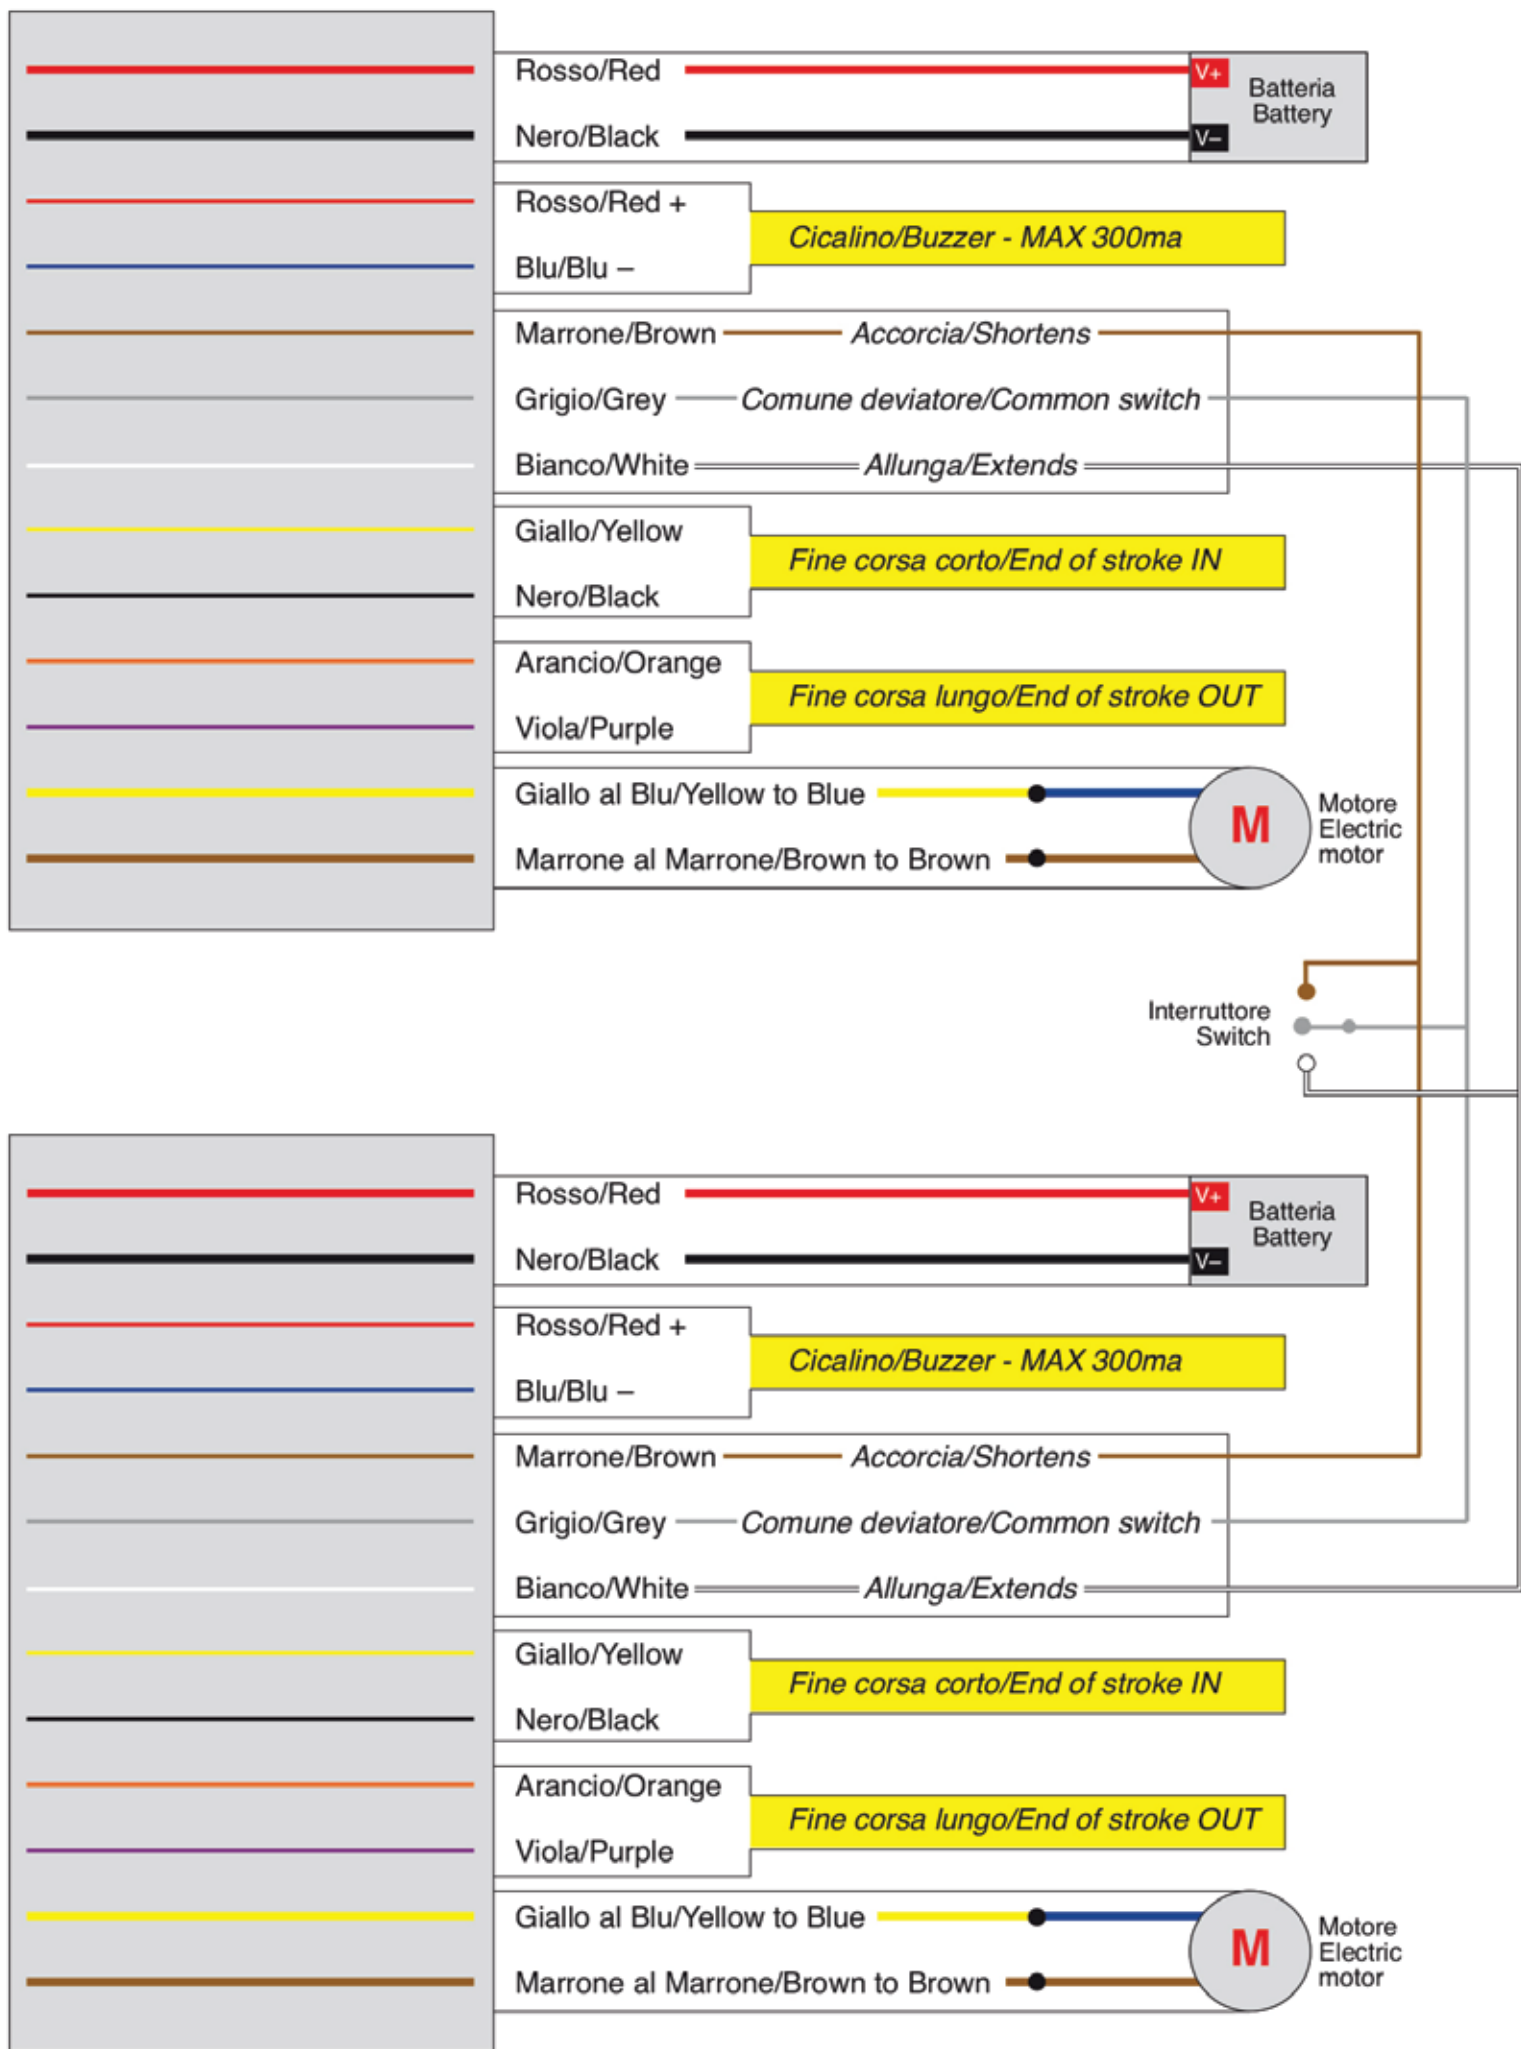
Rosso/Red
Nero/Black
V+
V–
Batteria
Battery

Rosso/Red +
Blu/Blu –
Cicalino/Buzzer - MAX 300ma

Marrone/Brown Accorcia/Shortens
Grigio/Grey Comune deviatore/Common switch
Bianco/White Allunga/Extends

Giallo/Yellow
Nero/Black
Fine corsa corto/End of stroke IN

Arancio/Orange
Viola/Purple
Fine corsa lungo/End of stroke OUT

Giallo al Blu/Yellow to Blue
Marrone al Marrone/Brown to Brown
M
Motore
Electric
motor

Interruttore
Switch

Rosso/Red
Nero/Black
V+
V–
Batteria
Battery

Rosso/Red +
Blu/Blu –
Cicalino/Buzzer - MAX 300ma

Marrone/Brown Accorcia/Shortens
Grigio/Grey Comune deviatore/Common switch
Bianco/White Allunga/Extends

Giallo/Yellow
Nero/Black
Fine corsa corto/End of stroke IN

Arancio/Orange
Viola/Purple
Fine corsa lungo/End of stroke OUT

Giallo al Blu/Yellow to Blue
Marrone al Marrone/Brown to Brown
M
Motore
Electric
motor